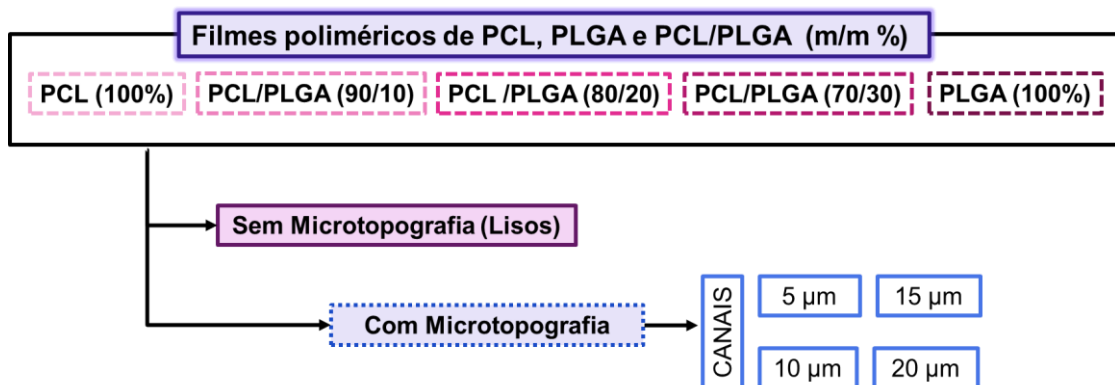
Filmes poliméricos de PCL, PLGA e PCL/PLGA (m/m %)

PCL (100%)

PCL/PLGA (90/10)

PCL /PLGA (80/20)

PCL/PLGA (70/30)

PLGA (100%)

Sem Microtopografia (Lisos)

Com Microtopografia

CANAIS

5 μm

15 μm

10 μm

20 μm